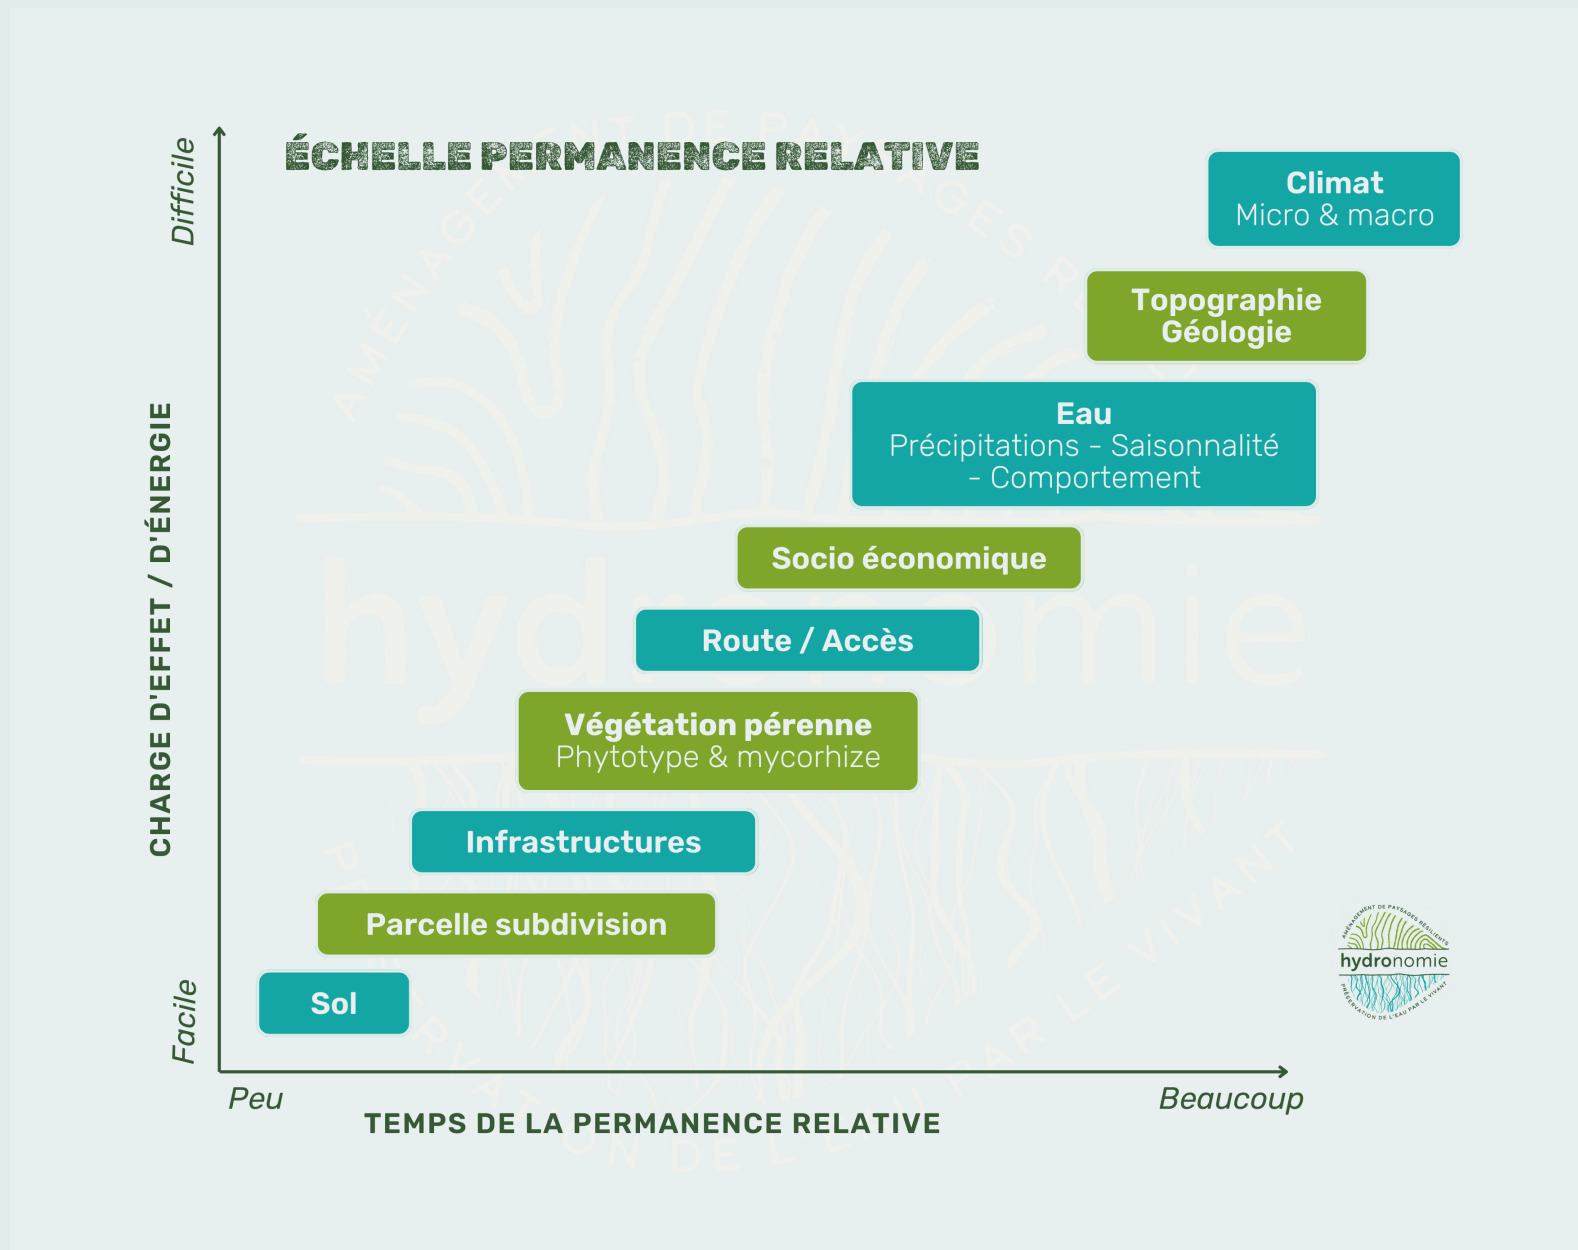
ÉCHELLE PERMANENCE RELATIVE

Difficile

CHARGE D'EFFET / D'ÉNERGIE

Facile

Climat
Micro & macro

Topographie
Géologie

Eau
Précipitations - Saisonnalité - Comportement

Socio économique

Route / Accès

Végétation pérenne
Phytotype & mycorhize

Infrastructures

Parcelle subdivision

Sol

Peu

TEMPS DE LA PERMANENCE RELATIVE

Beaucoup

AMÉNAGEMENT DE PAYSAGES RÉSILIENTS
hydronomie
PRÉSERVATION DE L'EAU PAR LE VIVANT